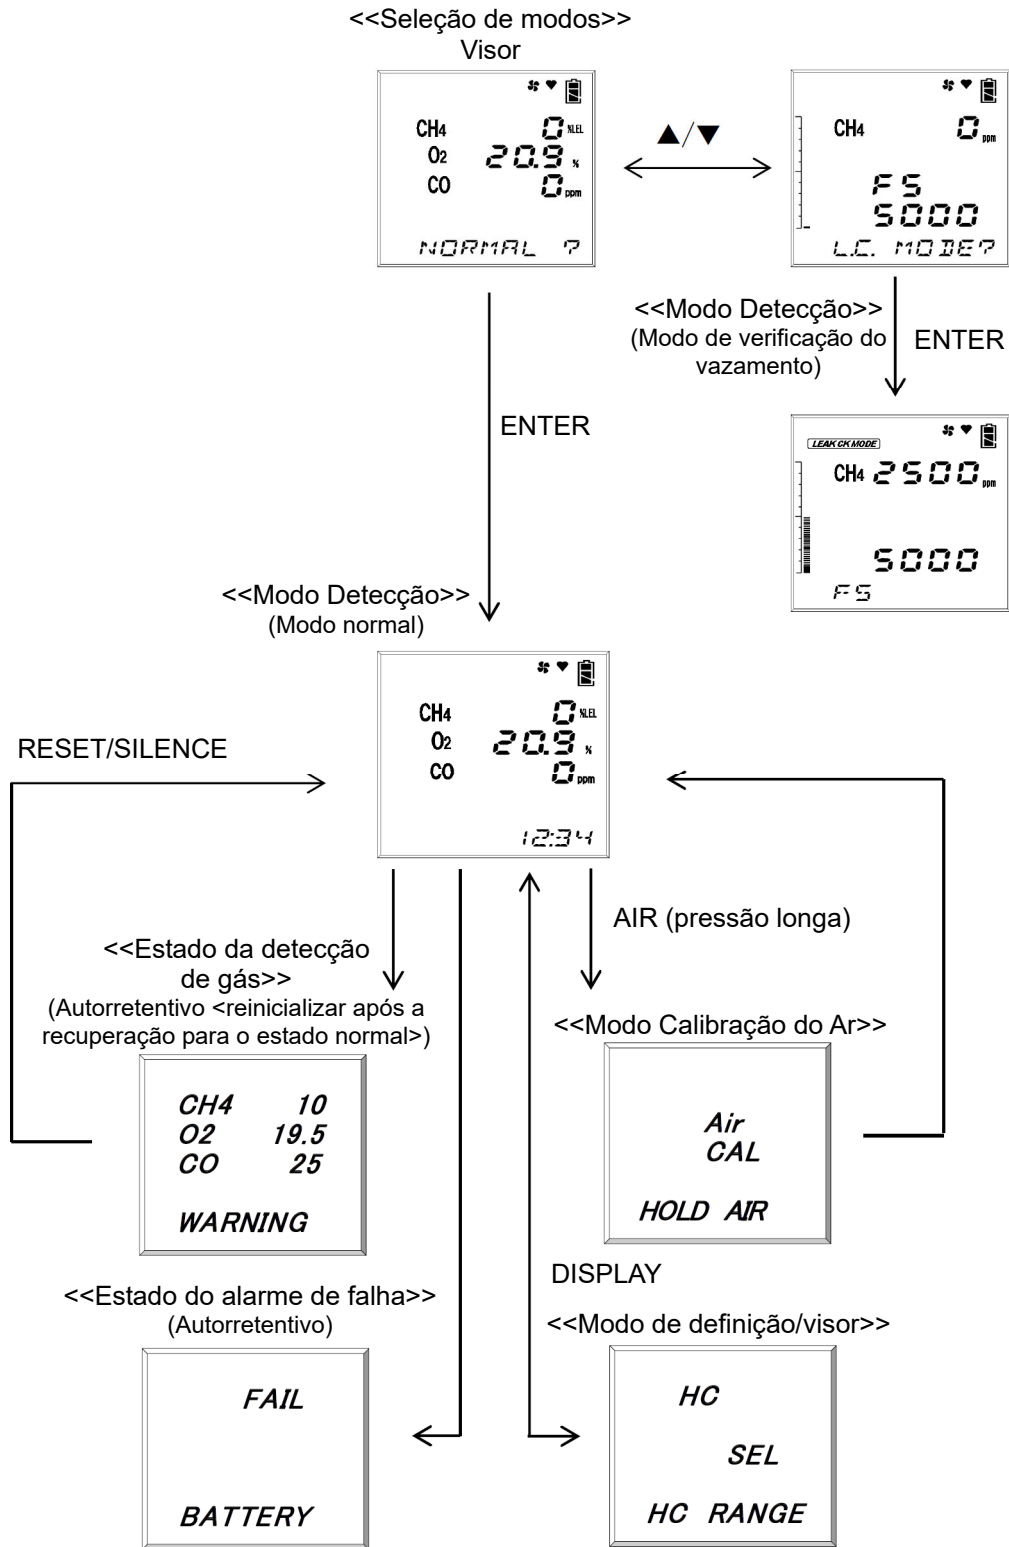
<<Seleção de modos>>
Visor

CH4 0 %LEL
O2 20.9 %
CO 0 ppm
NORMAL ?

▲/▼

CH4 0 ppm
FS
5000
L.C. MODE?

<<Modo Detecção>>
(Modo de verificação do vazamento)

ENTER

LEAK CK MODE
CH4 2500 ppm
5000
FS

ENTER

<<Modo Detecção>>
(Modo normal)

RESET/SILENCE

CH4 0 %LEL
O2 20.9 %
CO 0 ppm
12:34

<<Estado da detecção de gás>>
(Autorretentivo <reinicializar após a recuperação para o estado normal>)

CH4 10
O2 19.5
CO 25
WARNING

AIR (pressão longa)

<<Modo Calibração do Ar>>

Air
CAL
HOLD AIR

DISPLAY

<<Estado do alarme de falha>>
(Autorretentivo)

FAIL
BATTERY

<<Modo de definição/visor>>

HC
SEL
HC RANGE